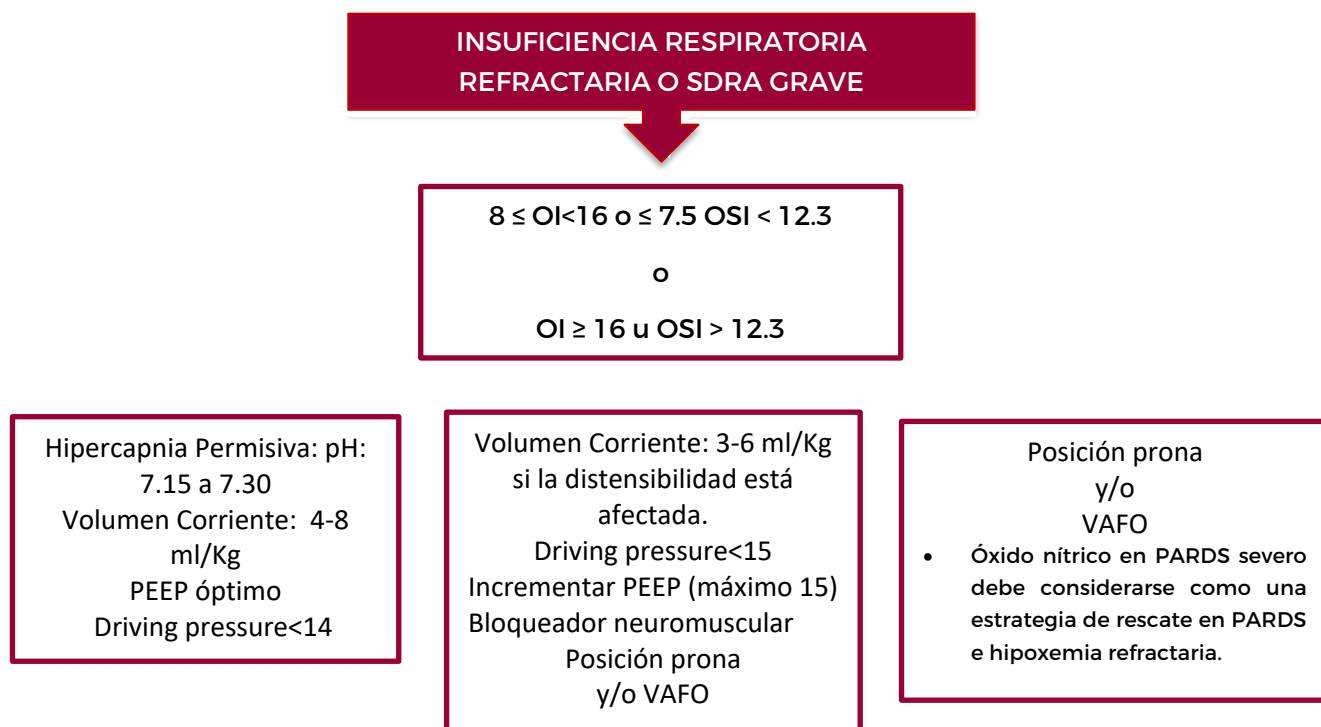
INSUFICIENCIA RESPIRATORIA REFRACTARIA O SDRA GRAVE

8 ≤ OI<16 o ≤ 7.5 OSI < 12.3

o

OI ≥ 16 u OSI > 12.3

Hipercapnia Permisiva: pH: 7.15 a 7.30
Volumen Corriente: 4-8 ml/Kg
PEEP óptimo
Driving pressure<14

Volumen Corriente: 3-6 ml/Kg si la distensibilidad está afectada.
Driving pressure<15
Incrementar PEEP (máximo 15)
Bloqueador neuromuscular
Posición prona
y/o VAFO

Posición prona
y/o
VAFO

- Óxido nítrico en PARDS severo debe considerarse como una estrategia de rescate en PARDS e hipoxemia refractaria.